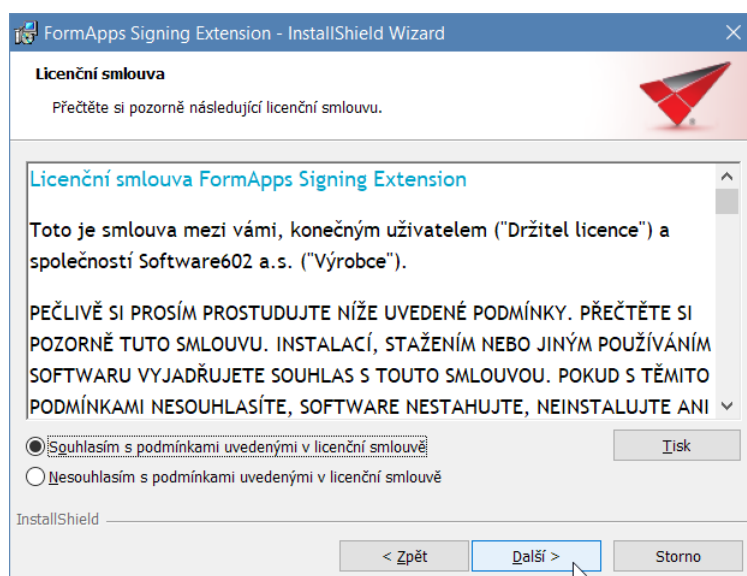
FormApps Signing Extension - InstallShield Wizard

Licenční smlouva

Přečtěte si pozorně následující licenční smlouvu.

Licenční smlouva FormApps Signing Extension

Toto je smlouva mezi vámi, konečným uživatelem ("Držitel licence") a společností Software602 a.s. ("Výrobce").

PEČLIVĚ SI PROSÍM PROSTUDUJTE NÍŽE UVEDENÉ PODMÍNKY. PŘEČTĚTE SI POZORNĚ TUTO SMLOUVU. INSTALACÍ, STAŽENÍM NEBO JINÝM POUŽÍVÁNÍM SOFTWARU VYJADŘUJETE SOUHLAS S TOUTO SMLOUVOU. POKUD S TĚMITO PODMÍNKAMI NESOUHLASÍTE, SOFTWARE NESTAHUJTE, NEINSTALUJTE ANI

Souhlasím s podmínkami uvedenými v licenční smlouvě

Tisk

Nesouhlasím s podmínkami uvedenými v licenční smlouvě

InstallShield

< Zpět

Další >

Storno